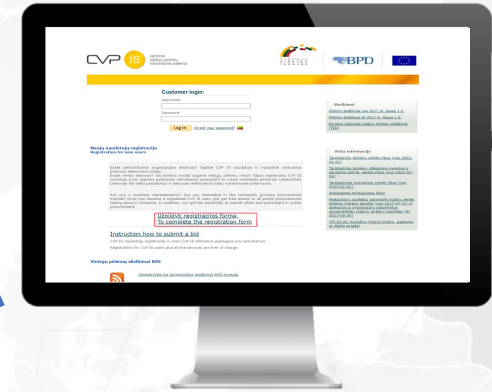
CVP IS centrinė viešųjų pirkimų informacinė sistema

BPD

Customer login:

Username

Password

Log in Forgot your password?

Skelbimai

Pirkimų skelbimai nuo 2017 m. lapkr. 1 d.

Pirkimų skelbimai iki 2017 m. lapkr. 1 d.

Europos Sąjungos viešųjų pirkimų skelbimai (TED)

Naujų naudotojų registracija
Registration for new users

Esate pasiruošusi organizacija dalyvauti? Tapkite CVP IS naudotoju ir naudokitės elektroninių pirkimų elektroniniu būdu!

Are you a business representative? Are you interested in the constantly growing procurement market? Once you become a registered CVP IS user, you get free access to all public procurements taking place in Lithuania. In addition, you get the possibility to submit offers and participate in online procurement.

Užpildyti registracijos formą.
To complete the registration form

Instruction how to submit a bid

CVP IS naudotojų registracija ir visos CVP IS teikiamos paslaugos yra nemokamos.

Registration for CVP IS users and all the services are free of charge.

Viešųjų pirkimų skelbimai RSS

Užsiprenumeruokite šių skelbimų RSS formatu

Vieša informacija